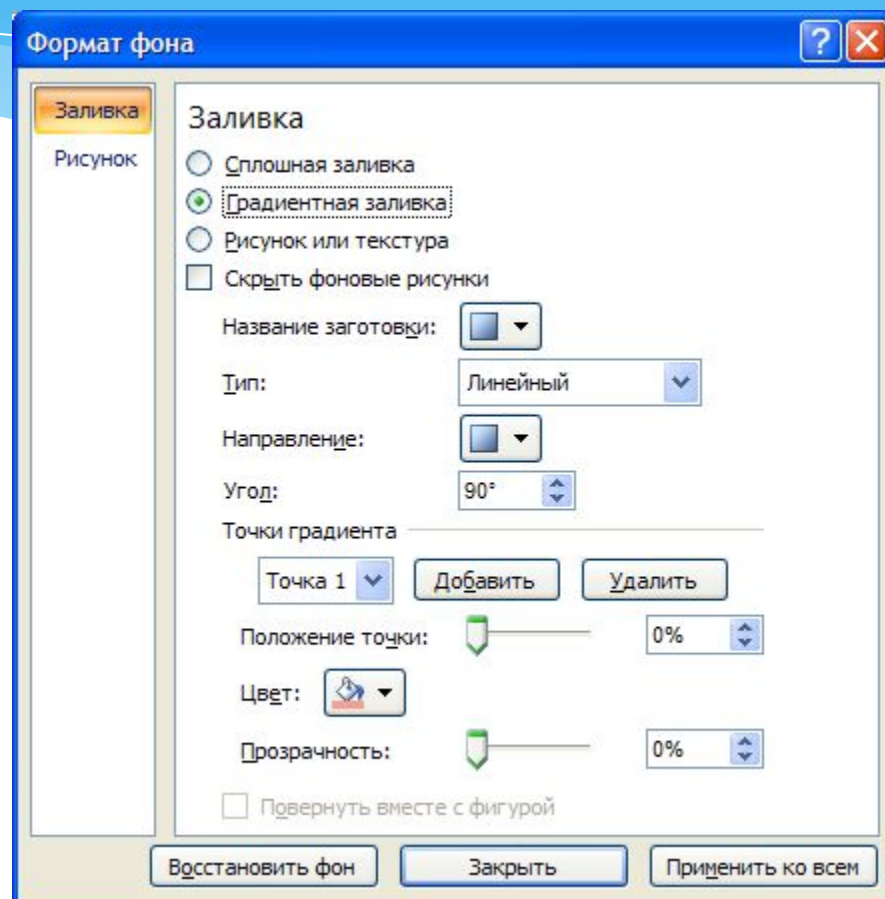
Формат фона

Заливка
Рисунок

Заливка
Сплошная заливка
Градиентная заливка
Рисунок или текстура
Скрыть фоновые рисунки
Название заготовки:
Тип: Линейный
Направление:
Угол: 90°
Точки градиента
Точка 1
Добавить
Удалить
Положение точки: 0%
Цвет:
Прозрачность: 0%
Повернуть вместе с фигурой

Восстановить фон
Закрыть
Применить ко всем